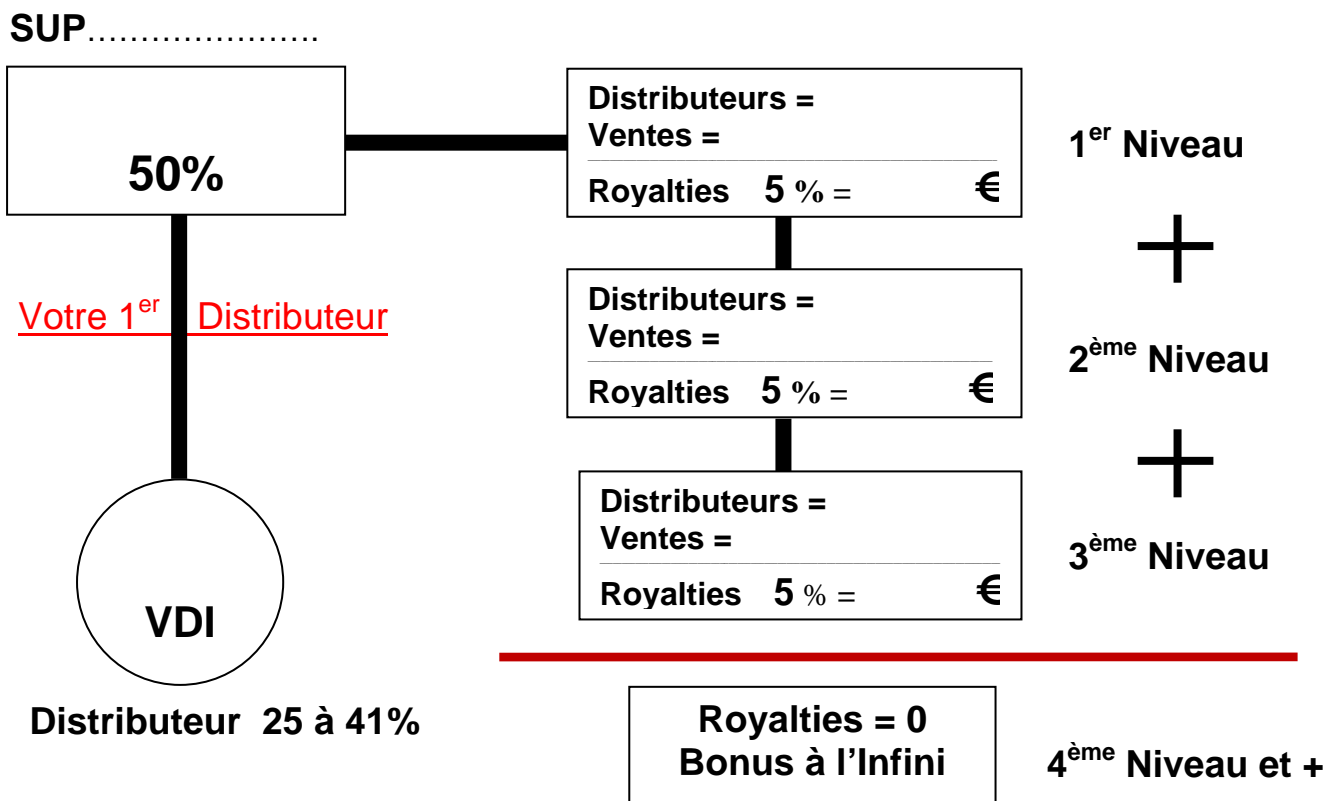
SUP…………………

50%

Votre 1$^{er}$ Distributeur

VDI

Distributeur 25 à 41%

Distributeurs =
Ventes =
Royalties 5 % = €

1$^{er}$ Niveau

+

Distributeurs =
Ventes =
Royalties 5 % = €

2$^{ème}$ Niveau

+

Distributeurs =
Ventes =
Royalties 5 % = €

3$^{ème}$ Niveau

Royalties = 0
Bonus à l'Infini

4$^{ème}$ Niveau et +